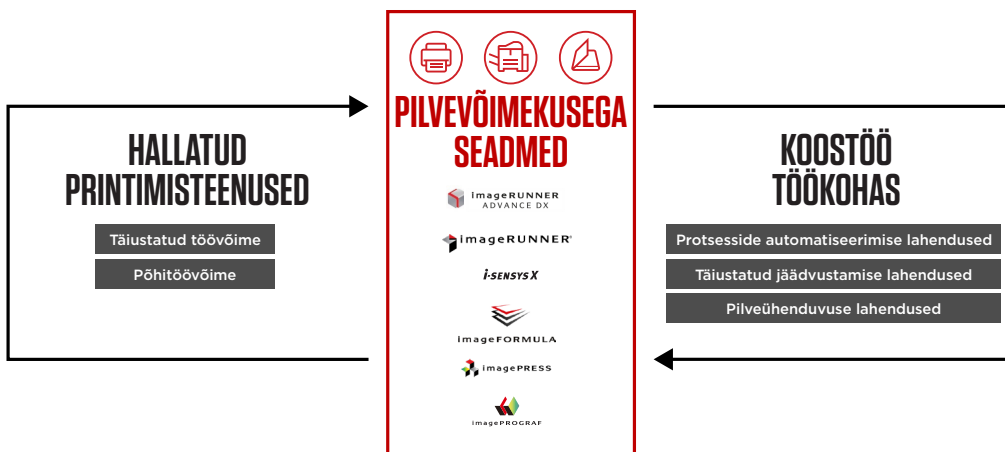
HALLATUD PRINTIMISTEENUSED

Täiustatud töövõime

Põhitöövõime

PILVEVÕIMEKUSEGA SEADMED

imageRUNNER ADVANCE DX

imageRUNNER

i-SENSYS X

imageFORMULA

imagePRESS

imagePROGRAF

KOOSTÖÖ TÖÖKOHAS

Protsesside automatiseerimise lahendused

Täiustatud jäädvustamise lahendused

Pilveühenduvuse lahendused